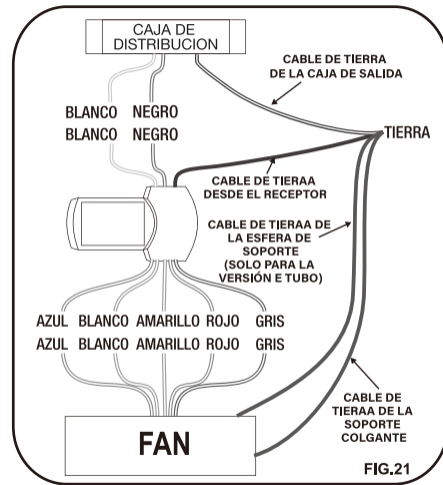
CAJA DE DISTRIBUCION

CABLE DE TIERRA DE LA CAJA DE SALIDA

BLANCO NEGRO
BLANCO NEGRO

TIERRA

CABLE DE TIERAA DESDE EL RECEPTOR

CABLE DE TIERAA DE LA ESFERA DE SOPORTE (SOLO PARA LA VERSIÓN E TUBO)

AZUL BLANCO AMARILLO ROJO GRIS
AZUL BLANCO AMARILLO ROJO GRIS

CABLE DE TIERAA DE LA SOPORTE COLGANTE

FAN

FIG.21